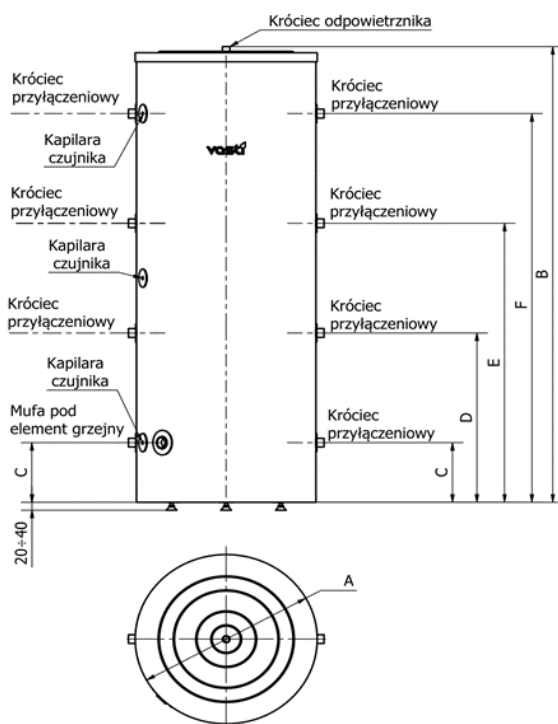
Króciec odpowietrznika

Króciec przyłączeniowy

Kapilara czujnika

Króciec przyłączeniowy

Kapilara czujnika

Króciec przyłączeniowy

Kapilara czujnika

Mufa pod element grzejny

C

20÷40

vosti

Króciec przyłączeniowy

Króciec przyłączeniowy

Króciec przyłączeniowy

Króciec przyłączeniowy

C

D

E

F

B

A